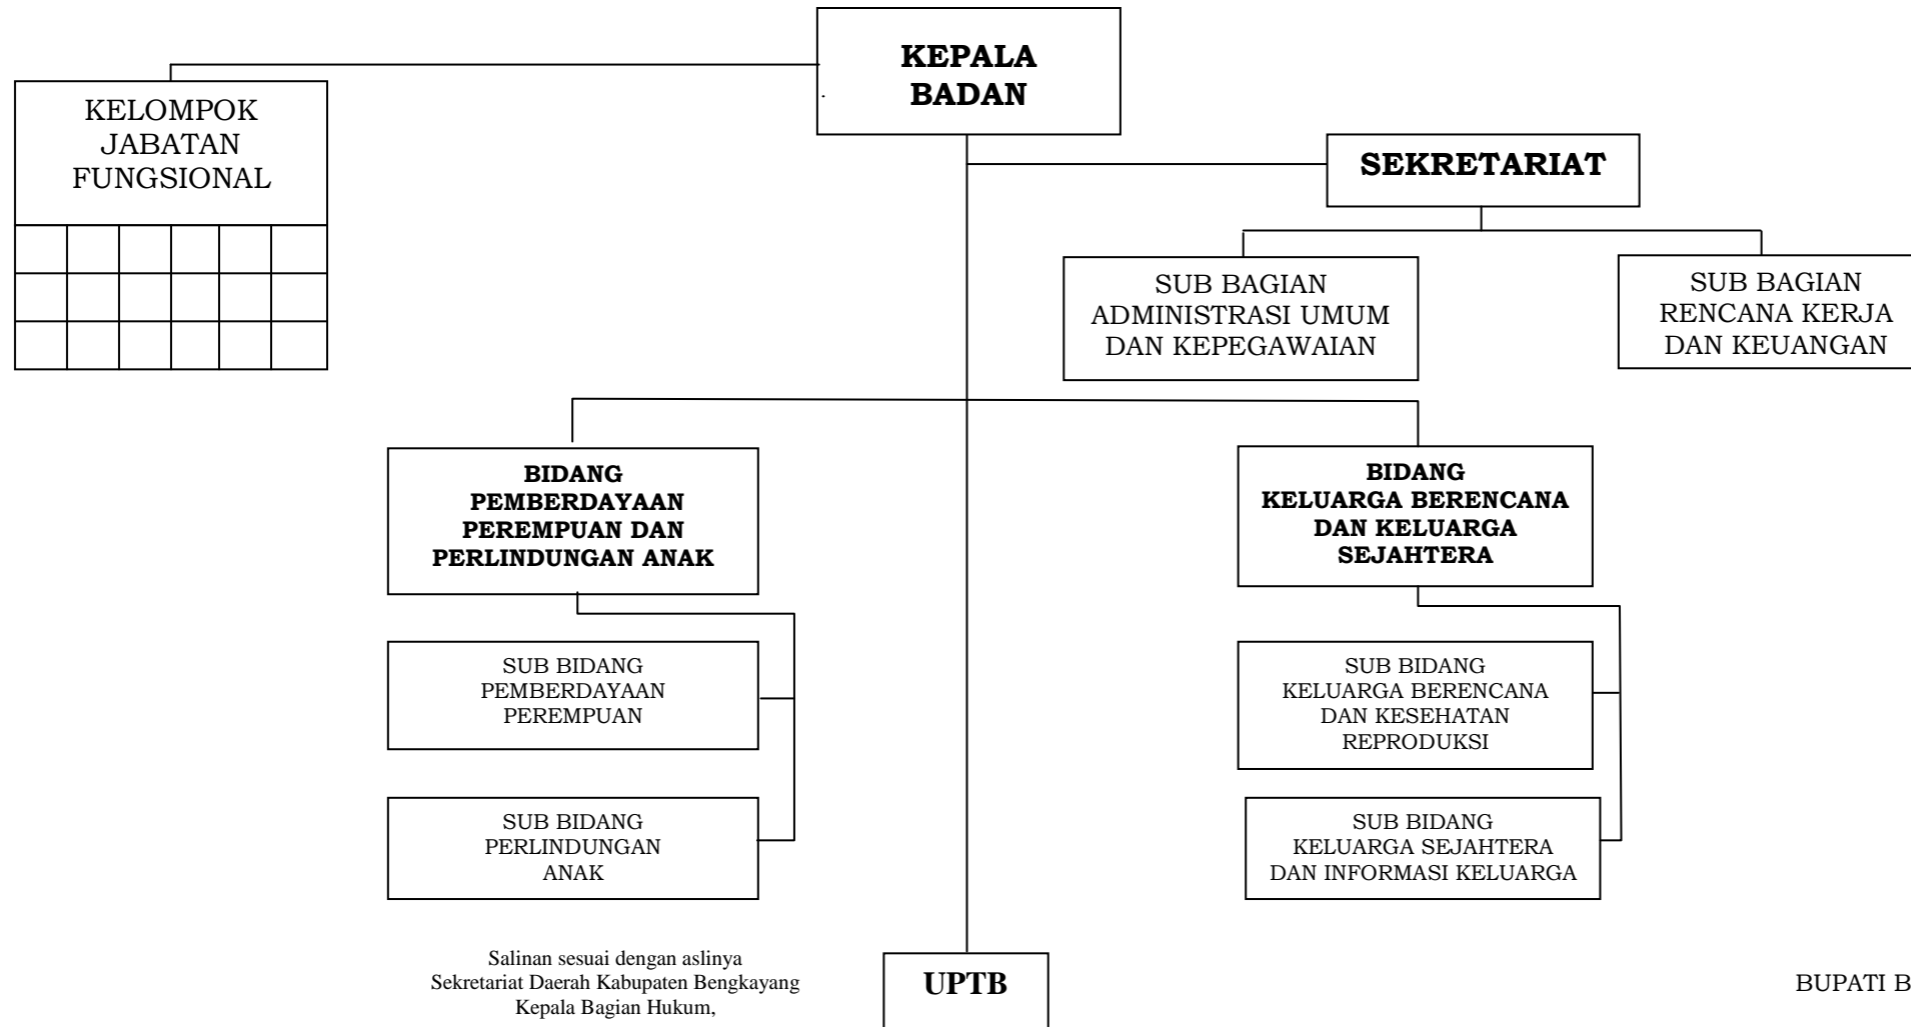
KEPALA BADAN

KELOMPOK JABATAN FUNGSIONAL

SEKRETARIAT

SUB BAGIAN ADMINISTRASI UMUM DAN KEPEGAWAIAN

SUB BAGIAN RENCANA KERJA DAN KEUANGAN

BIDANG PEMBERDAYAAN PEREMPUAN DAN PERLINDUNGAN ANAK

SUB BIDANG PEMBERDAYAAN PEREMPUAN

SUB BIDANG PERLINDUNGAN ANAK

BIDANG KELUARGA BERENCANA DAN KELUARGA SEJAHTERA

SUB BIDANG KELUARGA BERENCANA DAN KESEHATAN REPRODUKSI

SUB BIDANG KELUARGA SEJAHTERA DAN INFORMASI KELUARGA

Salinan sesuai dengan aslinya
Sekretariat Daerah Kabupaten Bengkayang
Kepala Bagian Hukum,

UPTB

BUPATI B